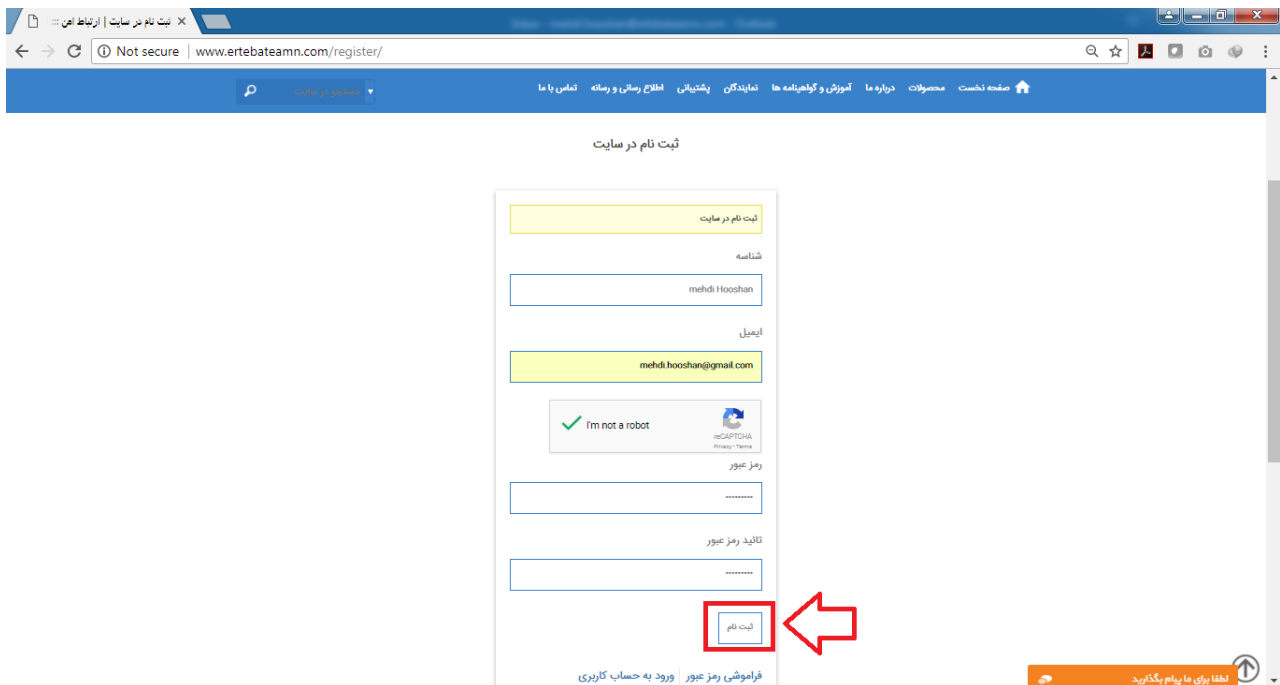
ثبت نام در سایت | ارتباط امن ::

Not secure | www.ertebateamn.com/register/

صفحه نخست محصولات درباره ما آموزش و گواهینامه ها نمایندگان پشتیبانی اطلاع رسانی و رسانه تماس با ما

جستجو در سایت

ثبت نام در سایت

ثبت نام در سایت

شناسه

mehdi Hooshan

ایمیل

mehdi.hooshan@gmail.com

I'm not a robot

reCAPTCHA
Privacy - Terms

رمز عبور

--------

تائید رمز عبور

--------

ثبت نام

فراموشی رمز عبور | ورود به حساب کاربری

لطفا برای ما پیام بگذارید